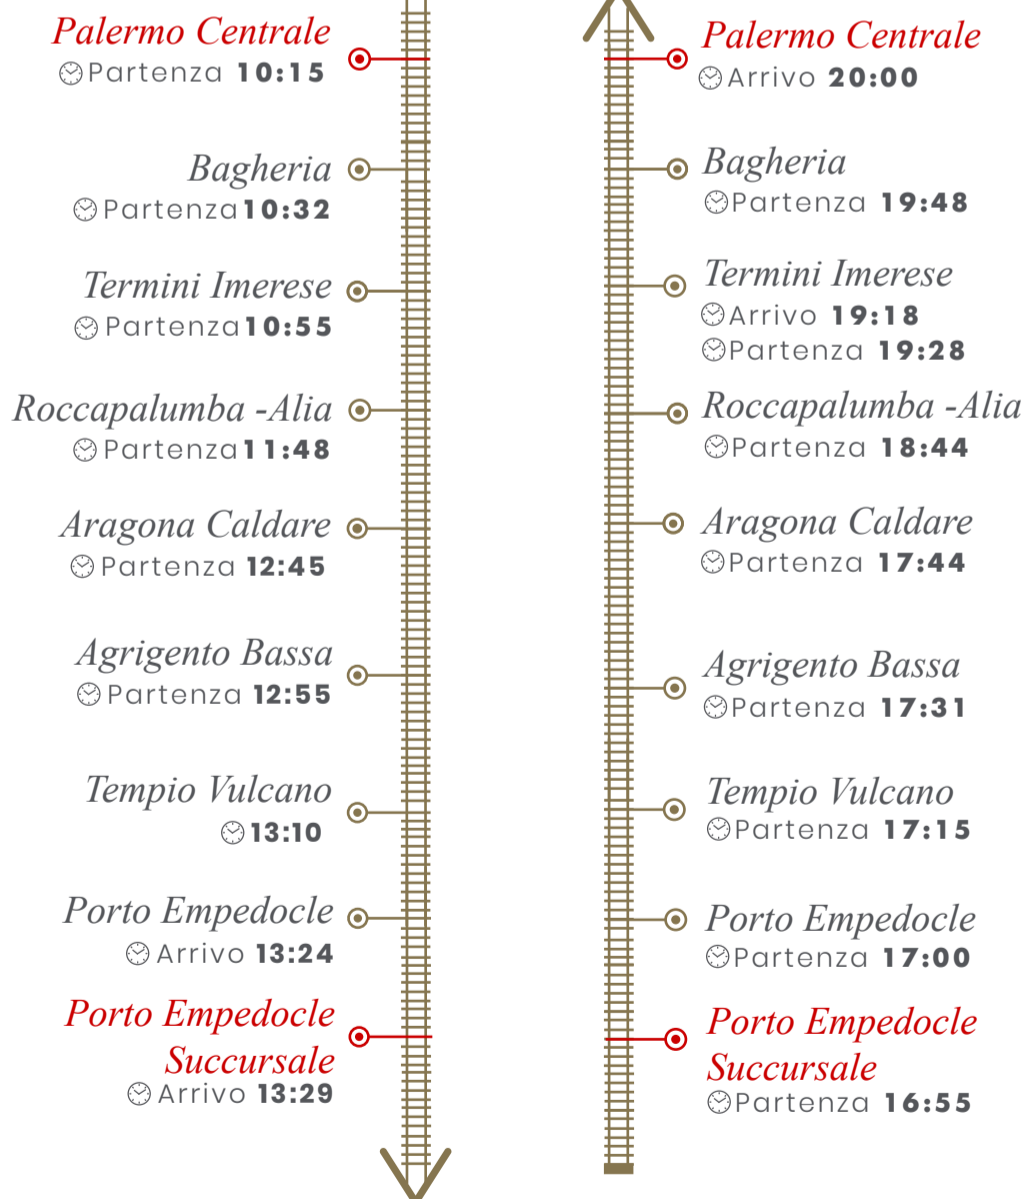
Palermo Centrale
Partenza 10:15

Bagheria
Partenza 10:32

Termini Imerese
Partenza 10:55

Roccapalumba -Alia
Partenza 11:48

Aragona Caldare
Partenza 12:45

Agrigento Bassa
Partenza 12:55

Tempio Vulcano
13:10

Porto Empedocle
Arrivo 13:24

Porto Empedocle Succursale
Arrivo 13:29

Palermo Centrale
Arrivo 20:00

Bagheria
Partenza 19:48

Termini Imerese
Arrivo 19:18
Partenza 19:28

Roccapalumba -Alia
Partenza 18:44

Aragona Caldare
Partenza 17:44

Agrigento Bassa
Partenza 17:31

Tempio Vulcano
Partenza 17:15

Porto Empedocle
Partenza 17:00

Porto Empedocle Succursale
Partenza 16:55